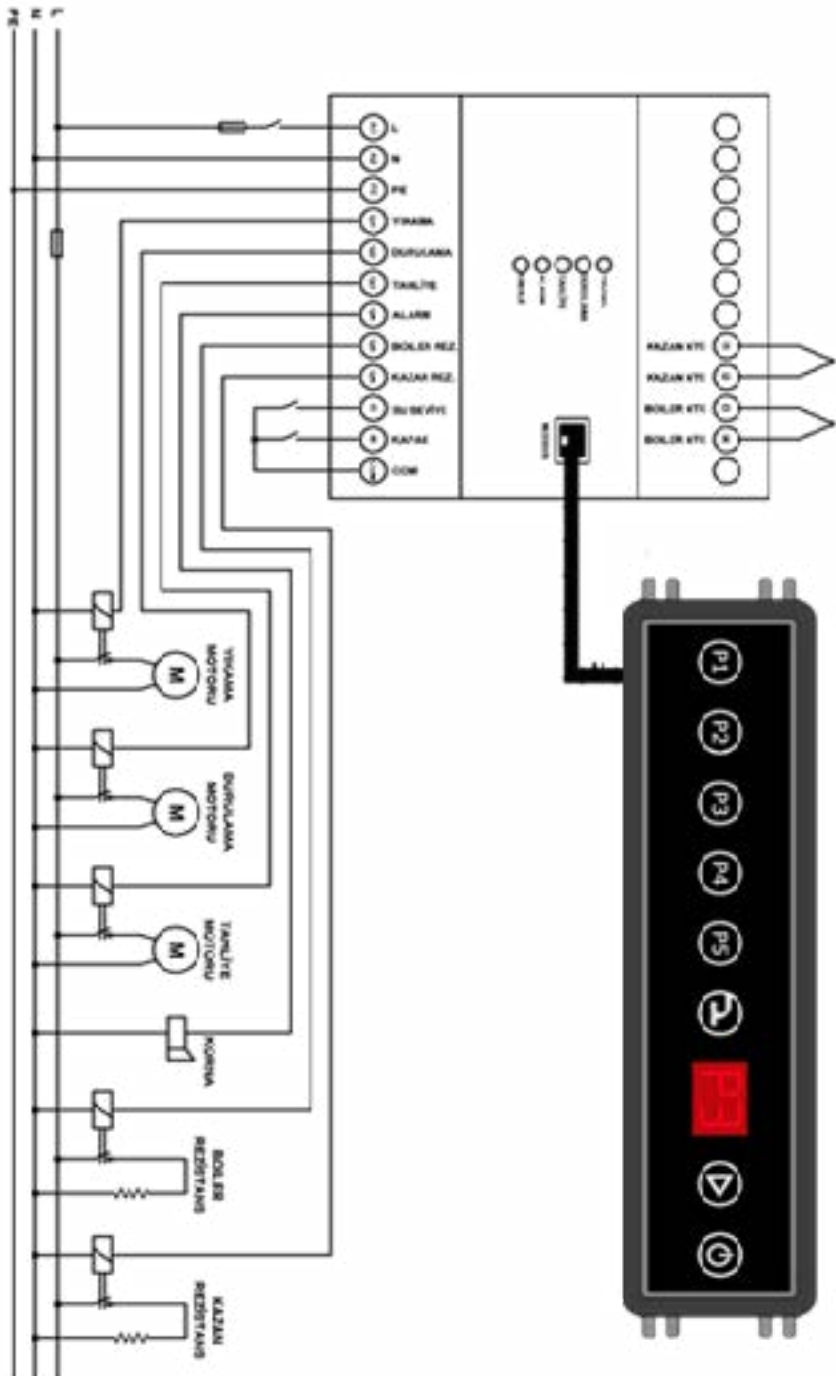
PE N L

L
N
PE
YIKAMA
DURULAMA
TAHLİYE
ALARM
BOILER REZ.
KAZAN REZ.
SU SEVİYE
KAPAK
COM

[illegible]

KAZAN NTC
KAZAN NTC
BOILER NTC
BOILER NTC

YIKAMA MOTORU
M
DURULAMA MOTORU
M
TAHLİYE MOTORU
M
KORNA
BOILER REZİSTANS
KAZAN REZİSTANS

P1
P2
P3
P4
P5